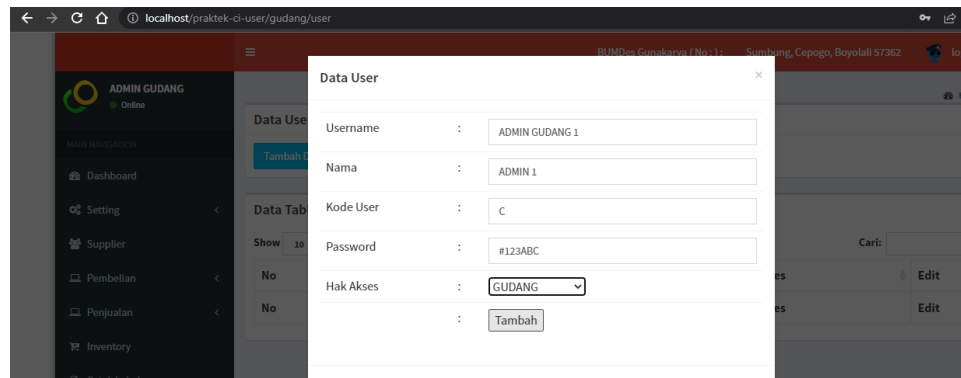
localhost/praktek-ci-user/gudang/user

BUMDes Gunakarya ( No : ) : Sumbung, Cepogo, Boyolali 57362

ADMIN GUDANG
Online

MAIN NAVIGATION

Dashboard

Setting

Supplier

Pembelian

Penjualan

Inventory

Data Use

Tambah D

Data Tab

Show 10

No

No

Cari:

es

Edit

es

Edit

Data User

×

| | | |
|---|---|---|
| Username | : | ADMIN GUDANG 1 |
| Nama | : | ADMIN 1 |
| Kode User | : | C |
| Password | : | #123ABC |
| Hak Akses | : | GUDANG |
| | : | Tambah |